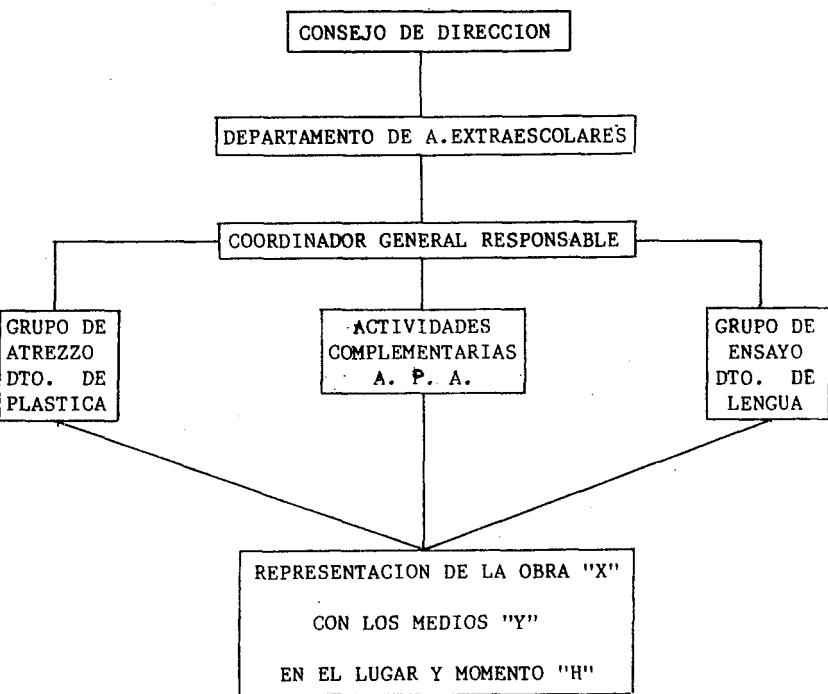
CONSEJO DE DIRECCION

DEPARTAMENTO DE A.EXTRAESCOLARES

COORDINADOR GENERAL RESPONSABLE

GRUPO DE ATREZZO DTO. DE PLASTICA

ACTIVIDADES COMPLEMENTARIAS A. P. A.

GRUPO DE ENSAYO DTO. DE LENGUA

REPRESENTACION DE LA OBRA "X"

CON LOS MEDIOS "Y"

EN EL LUGAR Y MOMENTO "H"